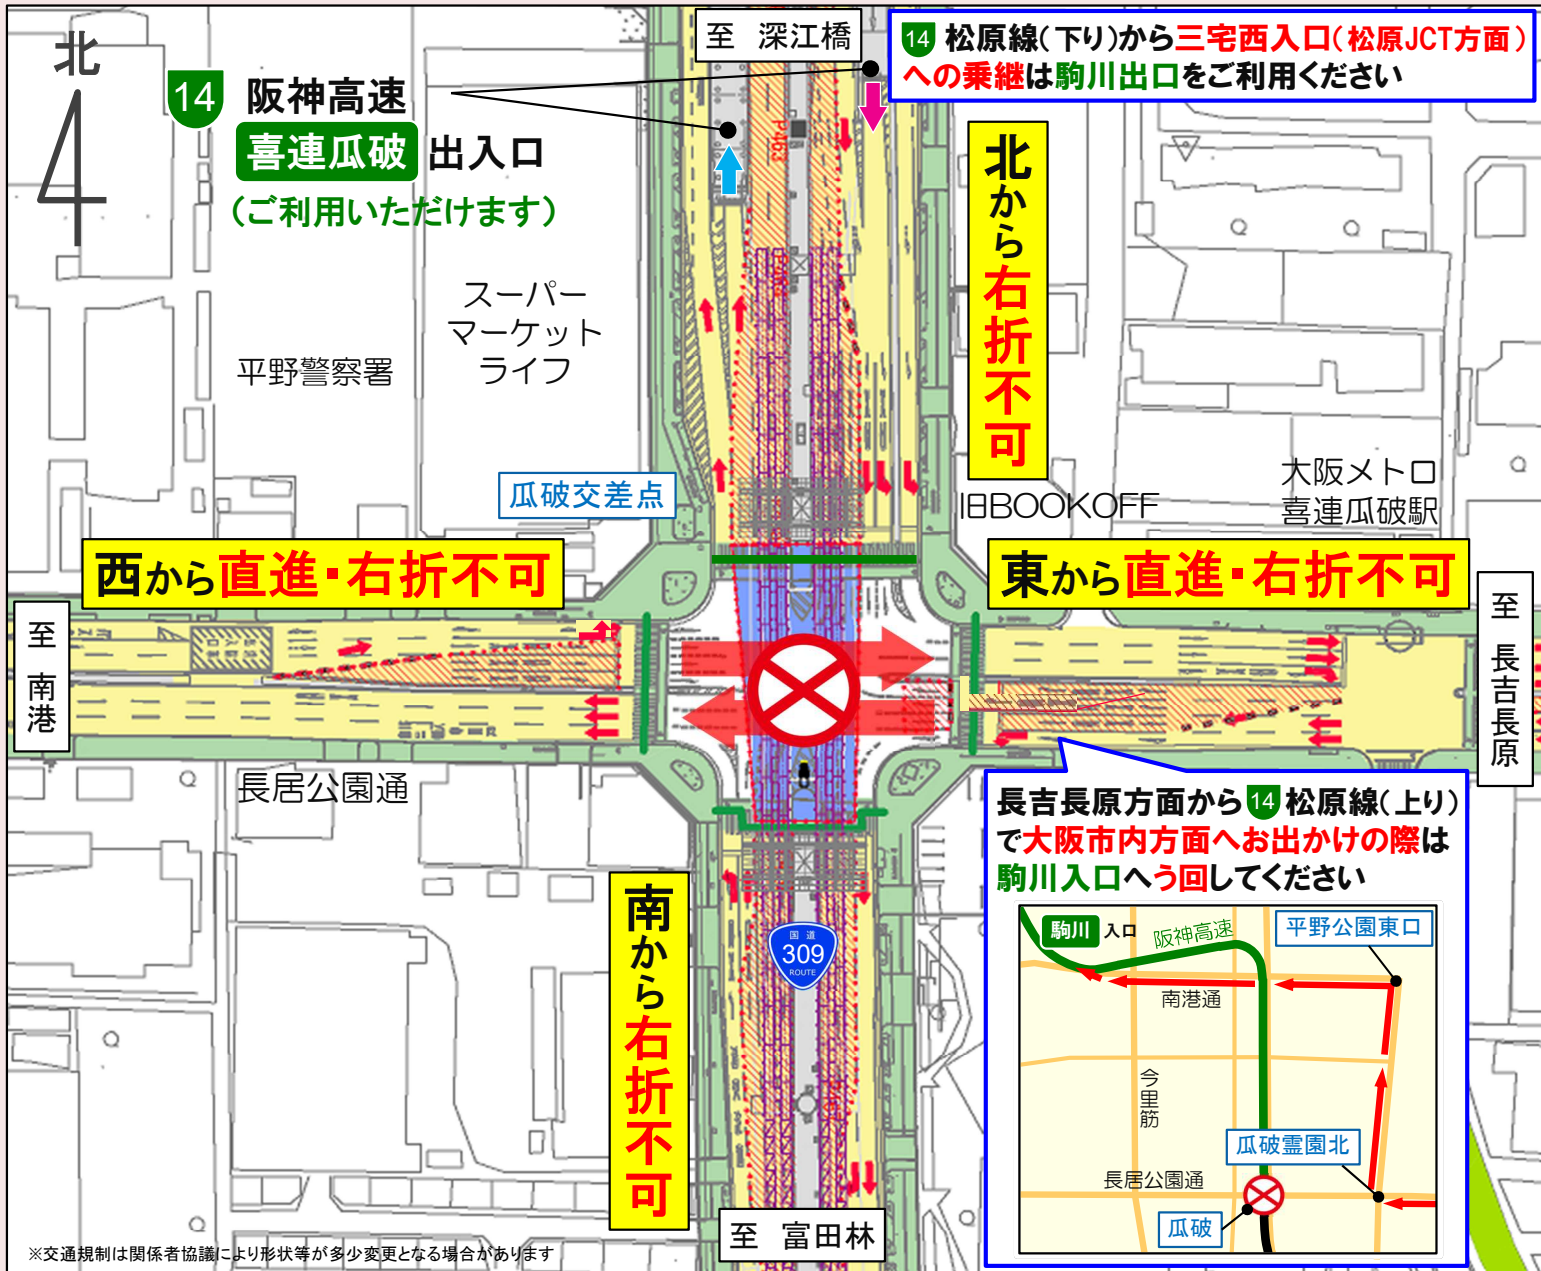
北

14 阪神高速
喜連瓜破 出入口
(ご利用いただけます)

至 深江橋

14 松原線(下り)から三宅西入口(松原JCT方面)への乗継は駒川出口をご利用ください

北から右折不可

スーパーマーケットライフ

平野警察署

瓜破交差点

旧BOOKOFF

大阪メトロ喜連瓜破駅

西から直進・右折不可

東から直進・右折不可

至 南港

至 長吉長原

長居公園通

長吉長原方面から 14 松原線(上り)で大阪市内方面へお出かけの際は駒川入口へう回してください

駒川 入口
阪神高速
平野公園東口
南港通
今里筋
瓜破霊園北
長居公園通
瓜破

南から右折不可

国道 309 ROUTE

至 富田林

※交通規制は関係者協議により形状等が多少変更となる場合があります